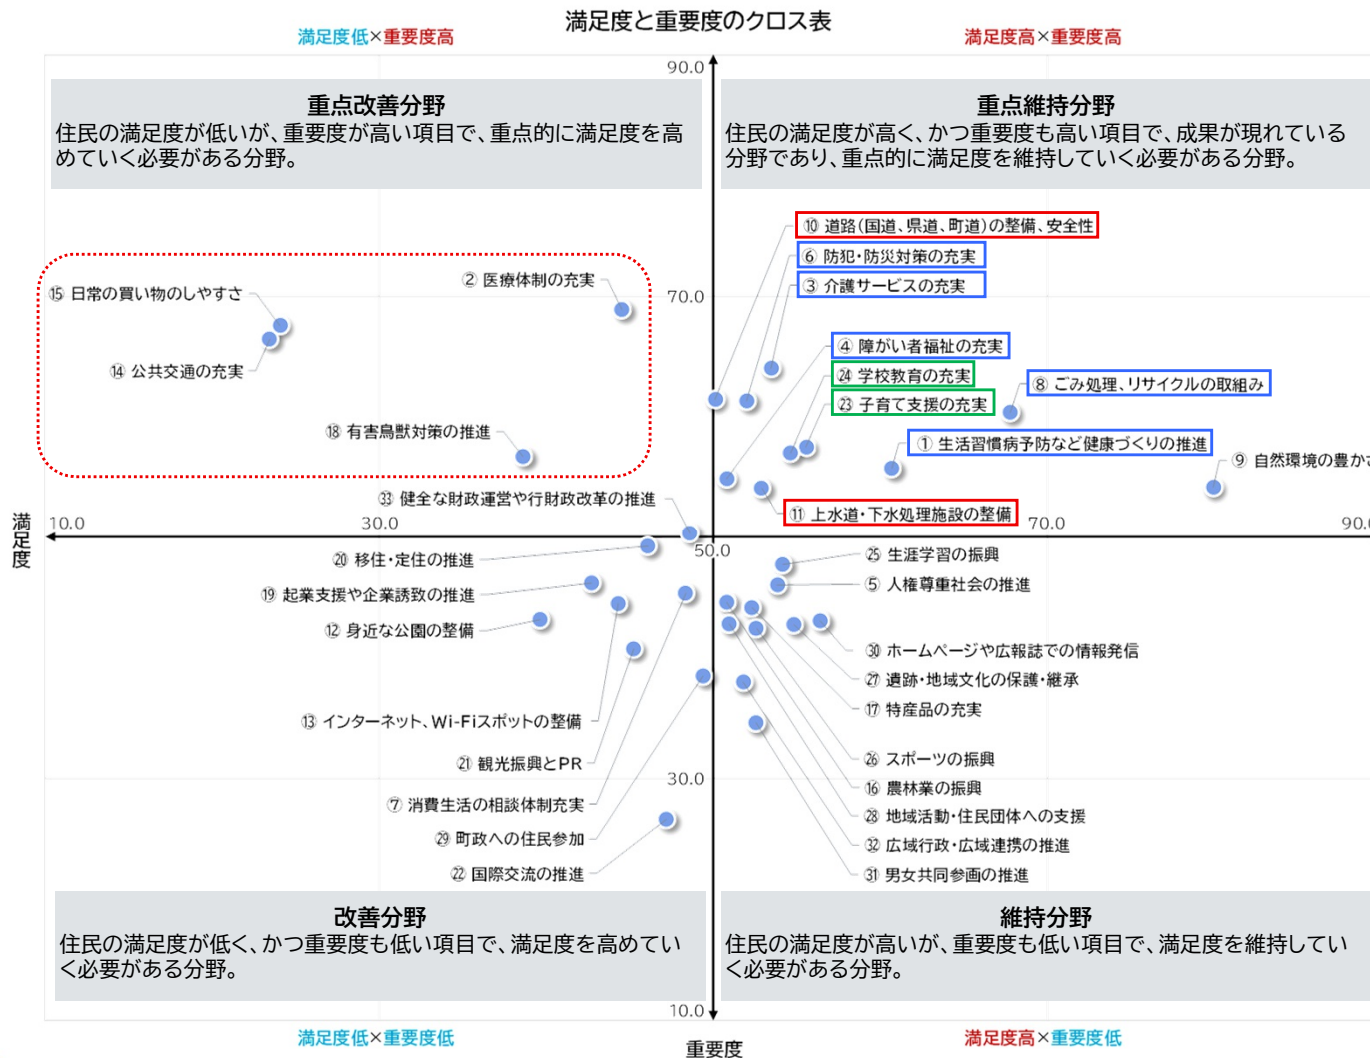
満足度と重要度のクロス表

満足度低×重要度高

満足度高×重要度高

90.0

重点改善分野
住民の満足度が低いが、重要度が高い項目で、重点的に満足度を高めていく必要がある分野。

重点維持分野
住民の満足度が高く、かつ重要度も高い項目で、成果が現れている分野であり、重点的に満足度を維持していく必要がある分野。

⑩ 道路(国道、県道、町道)の整備、安全性
⑥ 防犯・防災対策の充実
③ 介護サービスの充実
④ 障がい者福祉の充実
㉔ 学校教育の充実
㉓ 子育て支援の充実
⑧ ごみ処理、リサイクルの取組み
① 生活習慣病予防など健康づくりの推進
⑨ 自然環境の豊か
⑪ 上水道・下水処理施設の整備

⑮ 日常の買い物のしやすさ
② 医療体制の充実
⑭ 公共交通の充実
⑱ 有害鳥獣対策の推進
㉝ 健全な財政運営や行財政改革の推進

70.0

満足度

10.0
30.0
50.0
70.0
90.0

⑳ 移住・定住の推進
⑲ 起業支援や企業誘致の推進
⑫ 身近な公園の整備
⑬ インターネット、Wi-Fiスポットの整備
㉑ 観光振興とPR
⑦ 消費生活の相談体制充実
㉙ 町政への住民参加
㉒ 国際交流の推進

㉕ 生涯学習の振興
⑤ 人権尊重社会の推進
㉚ ホームページや広報誌での情報発信
㉗ 遺跡・地域文化の保護・継承
⑰ 特産品の充実
㉖ スポーツの振興
⑯ 農林業の振興
㉘ 地域活動・住民団体への支援
㉜ 広域行政・広域連携の推進
㉛ 男女共同参画の推進

30.0

改善分野
住民の満足度が低く、かつ重要度も低い項目で、満足度を高めていく必要がある分野。

維持分野
住民の満足度が高いが、重要度も低い項目で、満足度を維持していく必要がある分野。

10.0

満足度低×重要度低

重要度

満足度高×重要度低